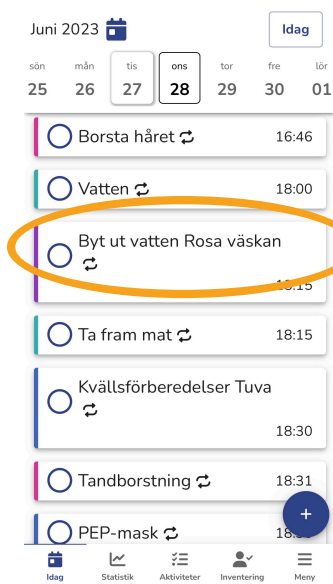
Juni 2023

Idag

sön 25
mån 26
tis 27
ons 28
tor 29
fre 30
lör 01

Borsta håret 16:46

Vatten 18:00

Byt ut vatten Rosa väskan
18:15

Ta fram mat 18:15

Kvällsförberedelser Tuva
18:30

Tandborstning 18:31

PEP-mask 18:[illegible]

+

Idag
Statistik
Aktiviteter
Inventering
Meny